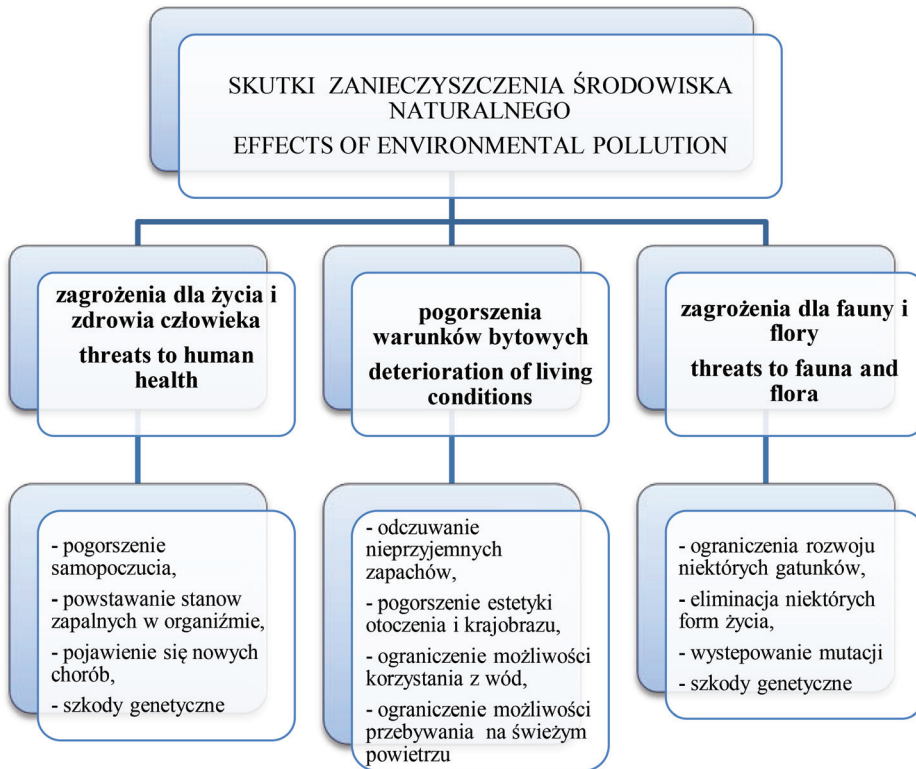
SKUTKI ZANIECZYSZCZENIA ŚRODOWISKA NATURALNEGO
EFFECTS OF ENVIRONMENTAL POLLUTION

zagrożenia dla życia i zdrowia człowieka
threats to human health

- pogorszenie samopoczucia,
- powstawanie stanow zapalnych w organiźmie,
- pojawienie się nowych chorób,
- szkody genetyczne

pogorszenia warunków bytowych
deterioration of living conditions

- odczuwanie nieprzyjemnych zapachów,
- pogorszenie estetyki otoczenia i krajobrazu,
- ograniczenie możliwości korzystania z wód,
- ograniczenie możliwości przebywania na świeżym powietrzu

zagrożenia dla fauny i flory
threats to fauna and flora

- ograniczenia rozwoju niektórych gatunków,
- eliminacja niektórych form życia,
- wystepowanie mutacji
- szkody genetyczne